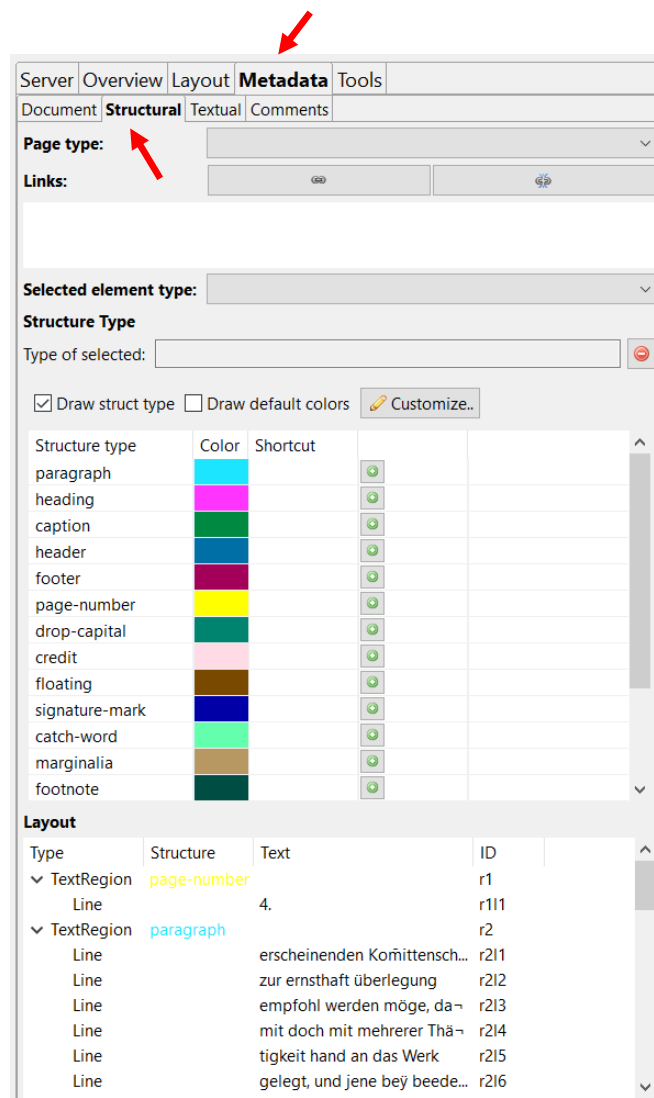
Server Overview Layout **Metadata** Tools

Document **Structural** Textual Comments

**Page type:**

**Links:**

**Selected element type:**

**Structure Type**

Type of selected:

Draw struct type Draw default colors Customize..

| Structure type | Color | Shortcut |
|---|---|---|
| paragraph | | |
| heading | | |
| caption | | |
| header | | |
| footer | | |
| page-number | | |
| drop-capital | | |
| credit | | |
| floating | | |
| signature-mark | | |
| catch-word | | |
| marginalia | | |
| footnote | | |

**Layout**

| Type | Structure | Text | ID |
|---|---|---|---|
| TextRegion | page-number | | r1 |
| Line | | 4. | r1l1 |
| TextRegion | paragraph | | r2 |
| Line | | erscheinenden Koṁittensch... | r2l1 |
| Line | | zur ernsthaft überlegung | r2l2 |
| Line | | empfohl werden möge, da¬ | r2l3 |
| Line | | mit doch mit mehrerer Thä¬ | r2l4 |
| Line | | tigkeit hand an das Werk | r2l5 |
| Line | | gelegt, und jene beÿ beede... | r2l6 |